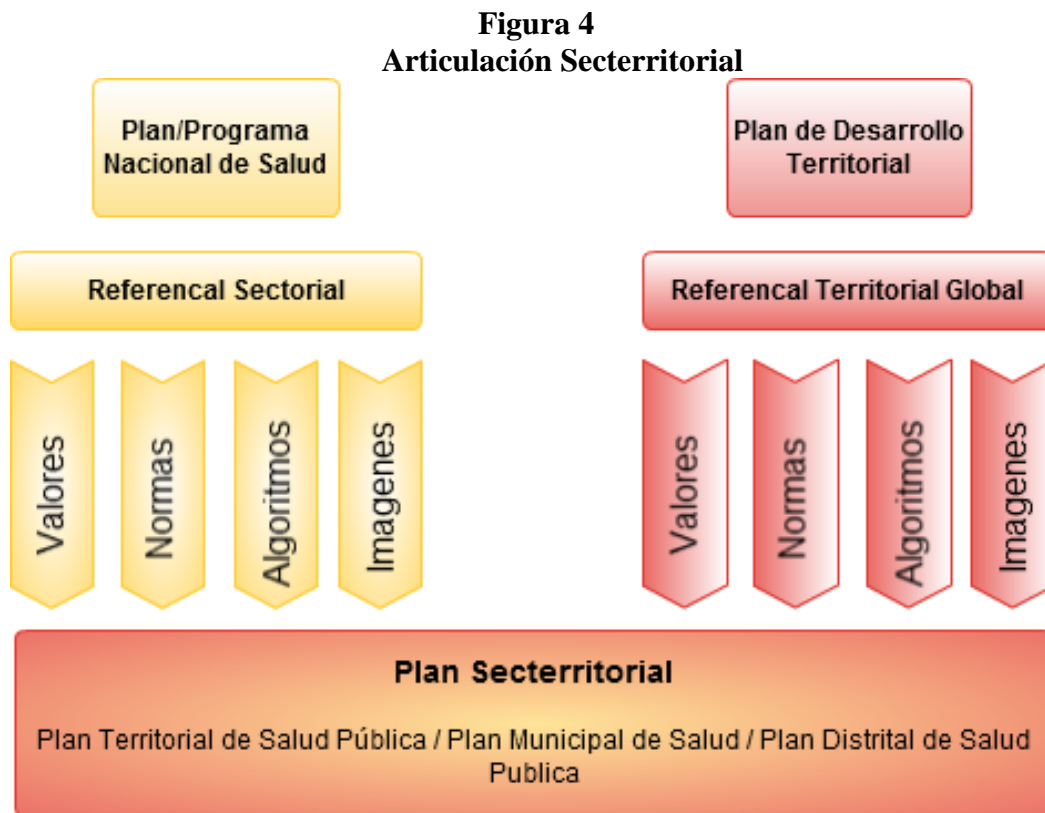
Figura 4
Articulación Secterritorial

Plan/Programa Nacional de Salud

Plan de Desarrollo Territorial

Referencal Sectorial

Referencal Territorial Global

Valores

Normas

Algoritmos

Imagenes

Valores

Normas

Algoritmos

Imagenes

Plan Secterritorial

Plan Territorial de Salud Pública / Plan Municipal de Salud / Plan Distrital de Salud Publica